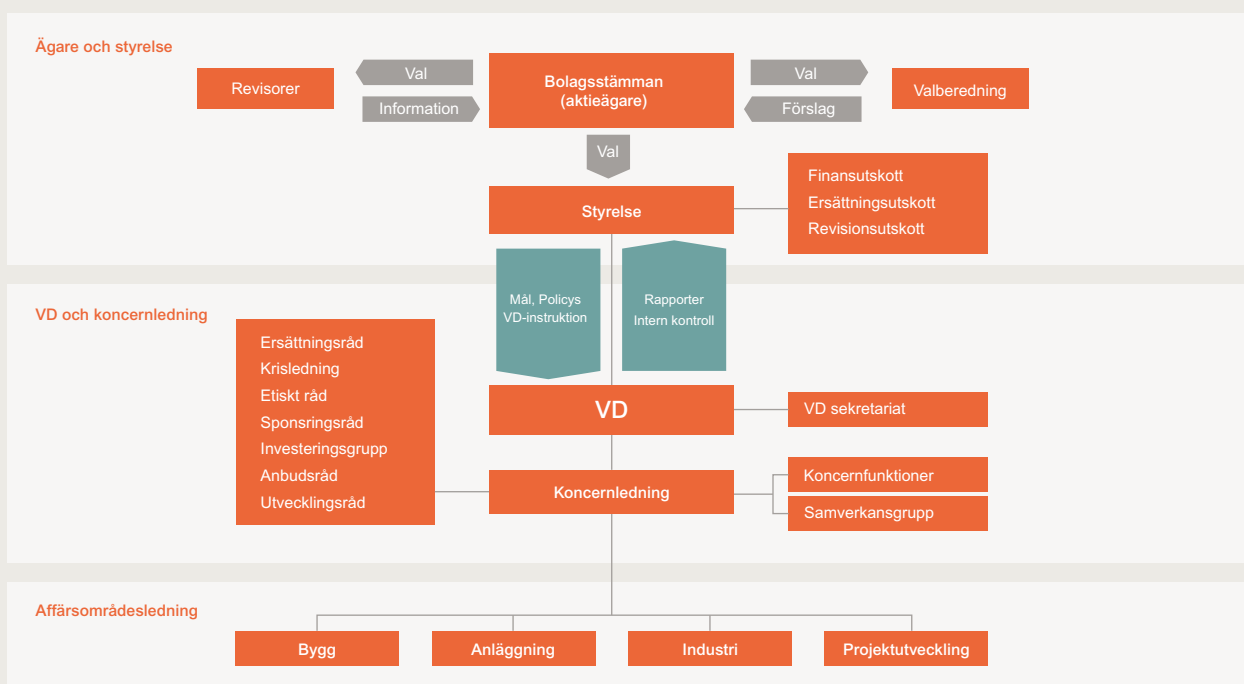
Ägare och styrelse

Revisorer

Val

Information

Bolagsstämman (aktieägare)

Val

Förslag

Valberedning

Val

Styrelse

Finansutskott
Ersättningsutskott
Revisionsutskott

Mål, Policys VD-instruktion

Rapporter Intern kontroll

VD och koncernledning

Ersättningsråd
Krisledning
Etiskt råd
Sponsringsråd
Investeringsgrupp
Anbudsråd
Utvecklingsråd

VD

VD sekretariat

Koncernledning

Koncernfunktioner

Samverkansgrupp

Affärsområdesledning

Bygg

Anläggning

Industri

Projektutveckling